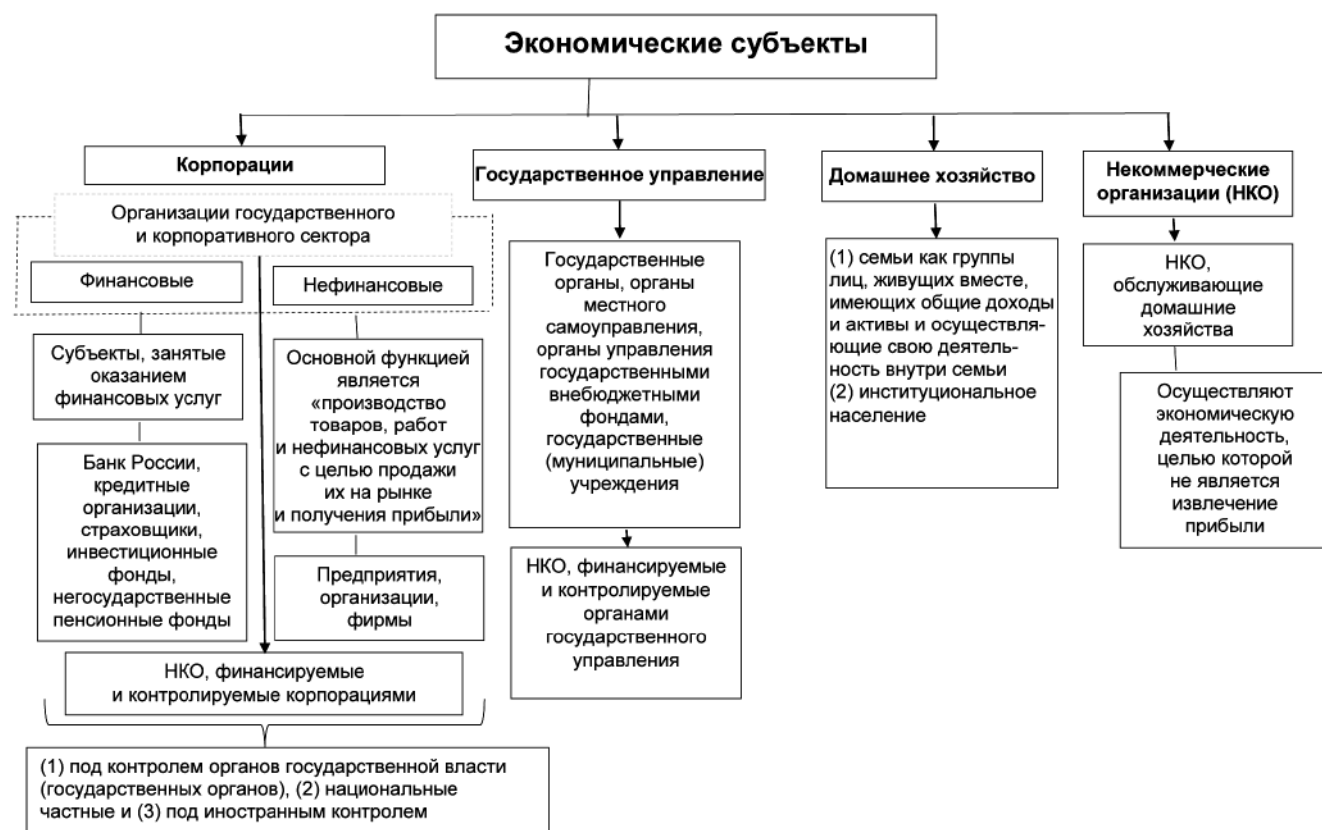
Экономические субъекты

Корпорации

Организации государственного и корпоративного сектора

Финансовые

Нефинансовые

Субъекты, занятые оказанием финансовых услуг

Банк России, кредитные организации, страховщики, инвестиционные фонды, негосударственные пенсионные фонды

Основной функцией является «производство товаров, работ и нефинансовых услуг с целью продажи их на рынке и получения прибыли»

Предприятия, организации, фирмы

НКО, финансируемые и контролируемые корпорациями

(1) под контролем органов государственной власти (государственных органов), (2) национальные частные и (3) под иностранным контролем

Государственное управление

Государственные органы, органы местного самоуправления, органы управления государственными внебюджетными фондами, государственные (муниципальные) учреждения

НКО, финансируемые и контролируемые органами государственного управления

Домашнее хозяйство

(1) семьи как группы лиц, живущих вместе, имеющих общие доходы и активы и осуществляющие свою деятельность внутри семьи
(2) институциональное население

Некоммерческие организации (НКО)

НКО, обслуживающие домашние хозяйства

Осуществляют экономическую деятельность, целью которой не является извлечение прибыли